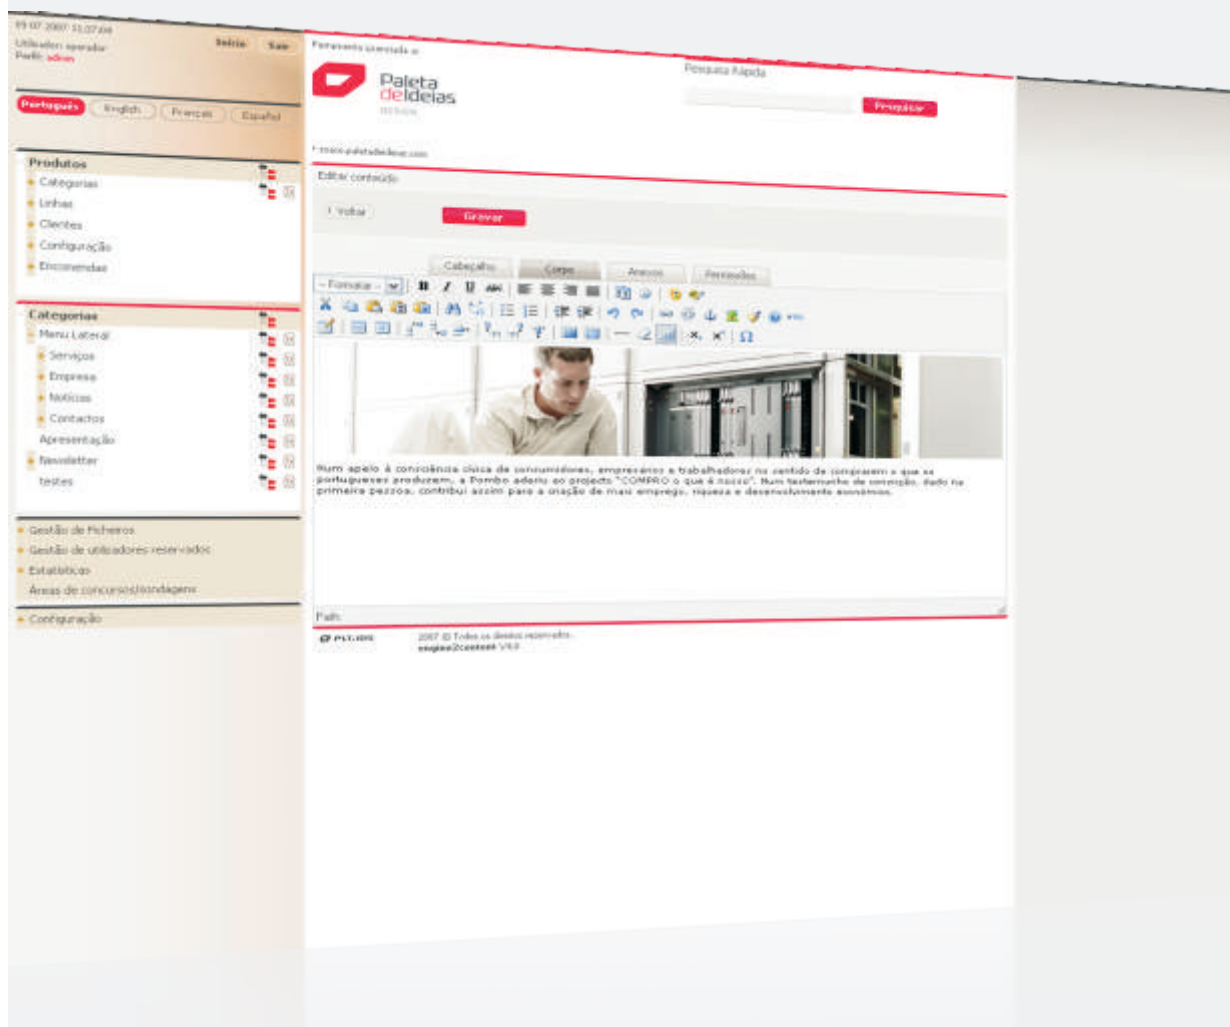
19 07 2007 11:07:04
Utilizador: operador
Perfil: admin

Início Sair

Português English Français Español

Produtos
Categorias
Linhas
Clientes
Configuração
Encomendas

Categorias
Menu Lateral
Serviços
Empresa
Notícias
Contactos
Apresentação
Newsletter
testes

Gestão de Ficheiros
Gestão de utilizadores reservados
Estatísticas
Áreas de concursos/sondagens

Configuração

Ferramenta licenciada a:

Paleta deIdeias

Pesquisa Rápida

Pesquisar

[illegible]

Editar conteúdo

Voltar

Gravar

Cabeçalho Corpo Anexos Permissões

- Formatar -

Num apelo à consciência cívica de consumidores, empresários e trabalhadores no sentido de comprarem o que os portugueses produzem, a Pombo aderiu ao projecto "COMPRO o que é nosso". Num testemunho de convicção, dado na primeira pessoa, contribui assim para a criação de mais emprego, riqueza e desenvolvimento económico.

Path:

2007 © Todos os direitos reservados
engine2content V4.0